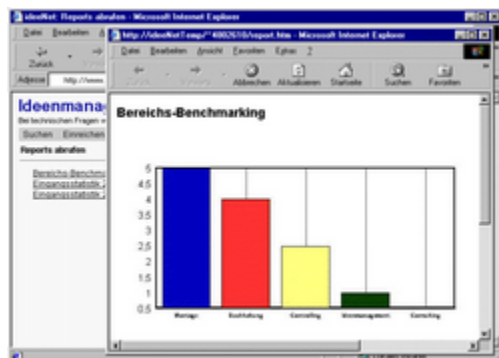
ideeNet: Reports abrufen - Microsoft Internet Explorer

Datei Bearbeiten

Zurück

Adresse http://www.

Ideenmanag

Bei technischen Fragen w

Suchen Einreichen

Reports abrufen

Bereichs-Benchm
Eingangsstatistik
Eingangsstatistik

http://ideeNet/Temp/~4002610/report.htm - Microsoft Internet Explorer

Datei Bearbeiten Ansicht Favoriten Extras ?

Abbrechen Aktualisieren Startseite Suchen Favoriten

Bereichs-Benchmarking

5
4.5
4
3.5
3
2.5
2
1.5
1
0.5

Montage Buchhaltung Controlling Ideenmanagement Consulting